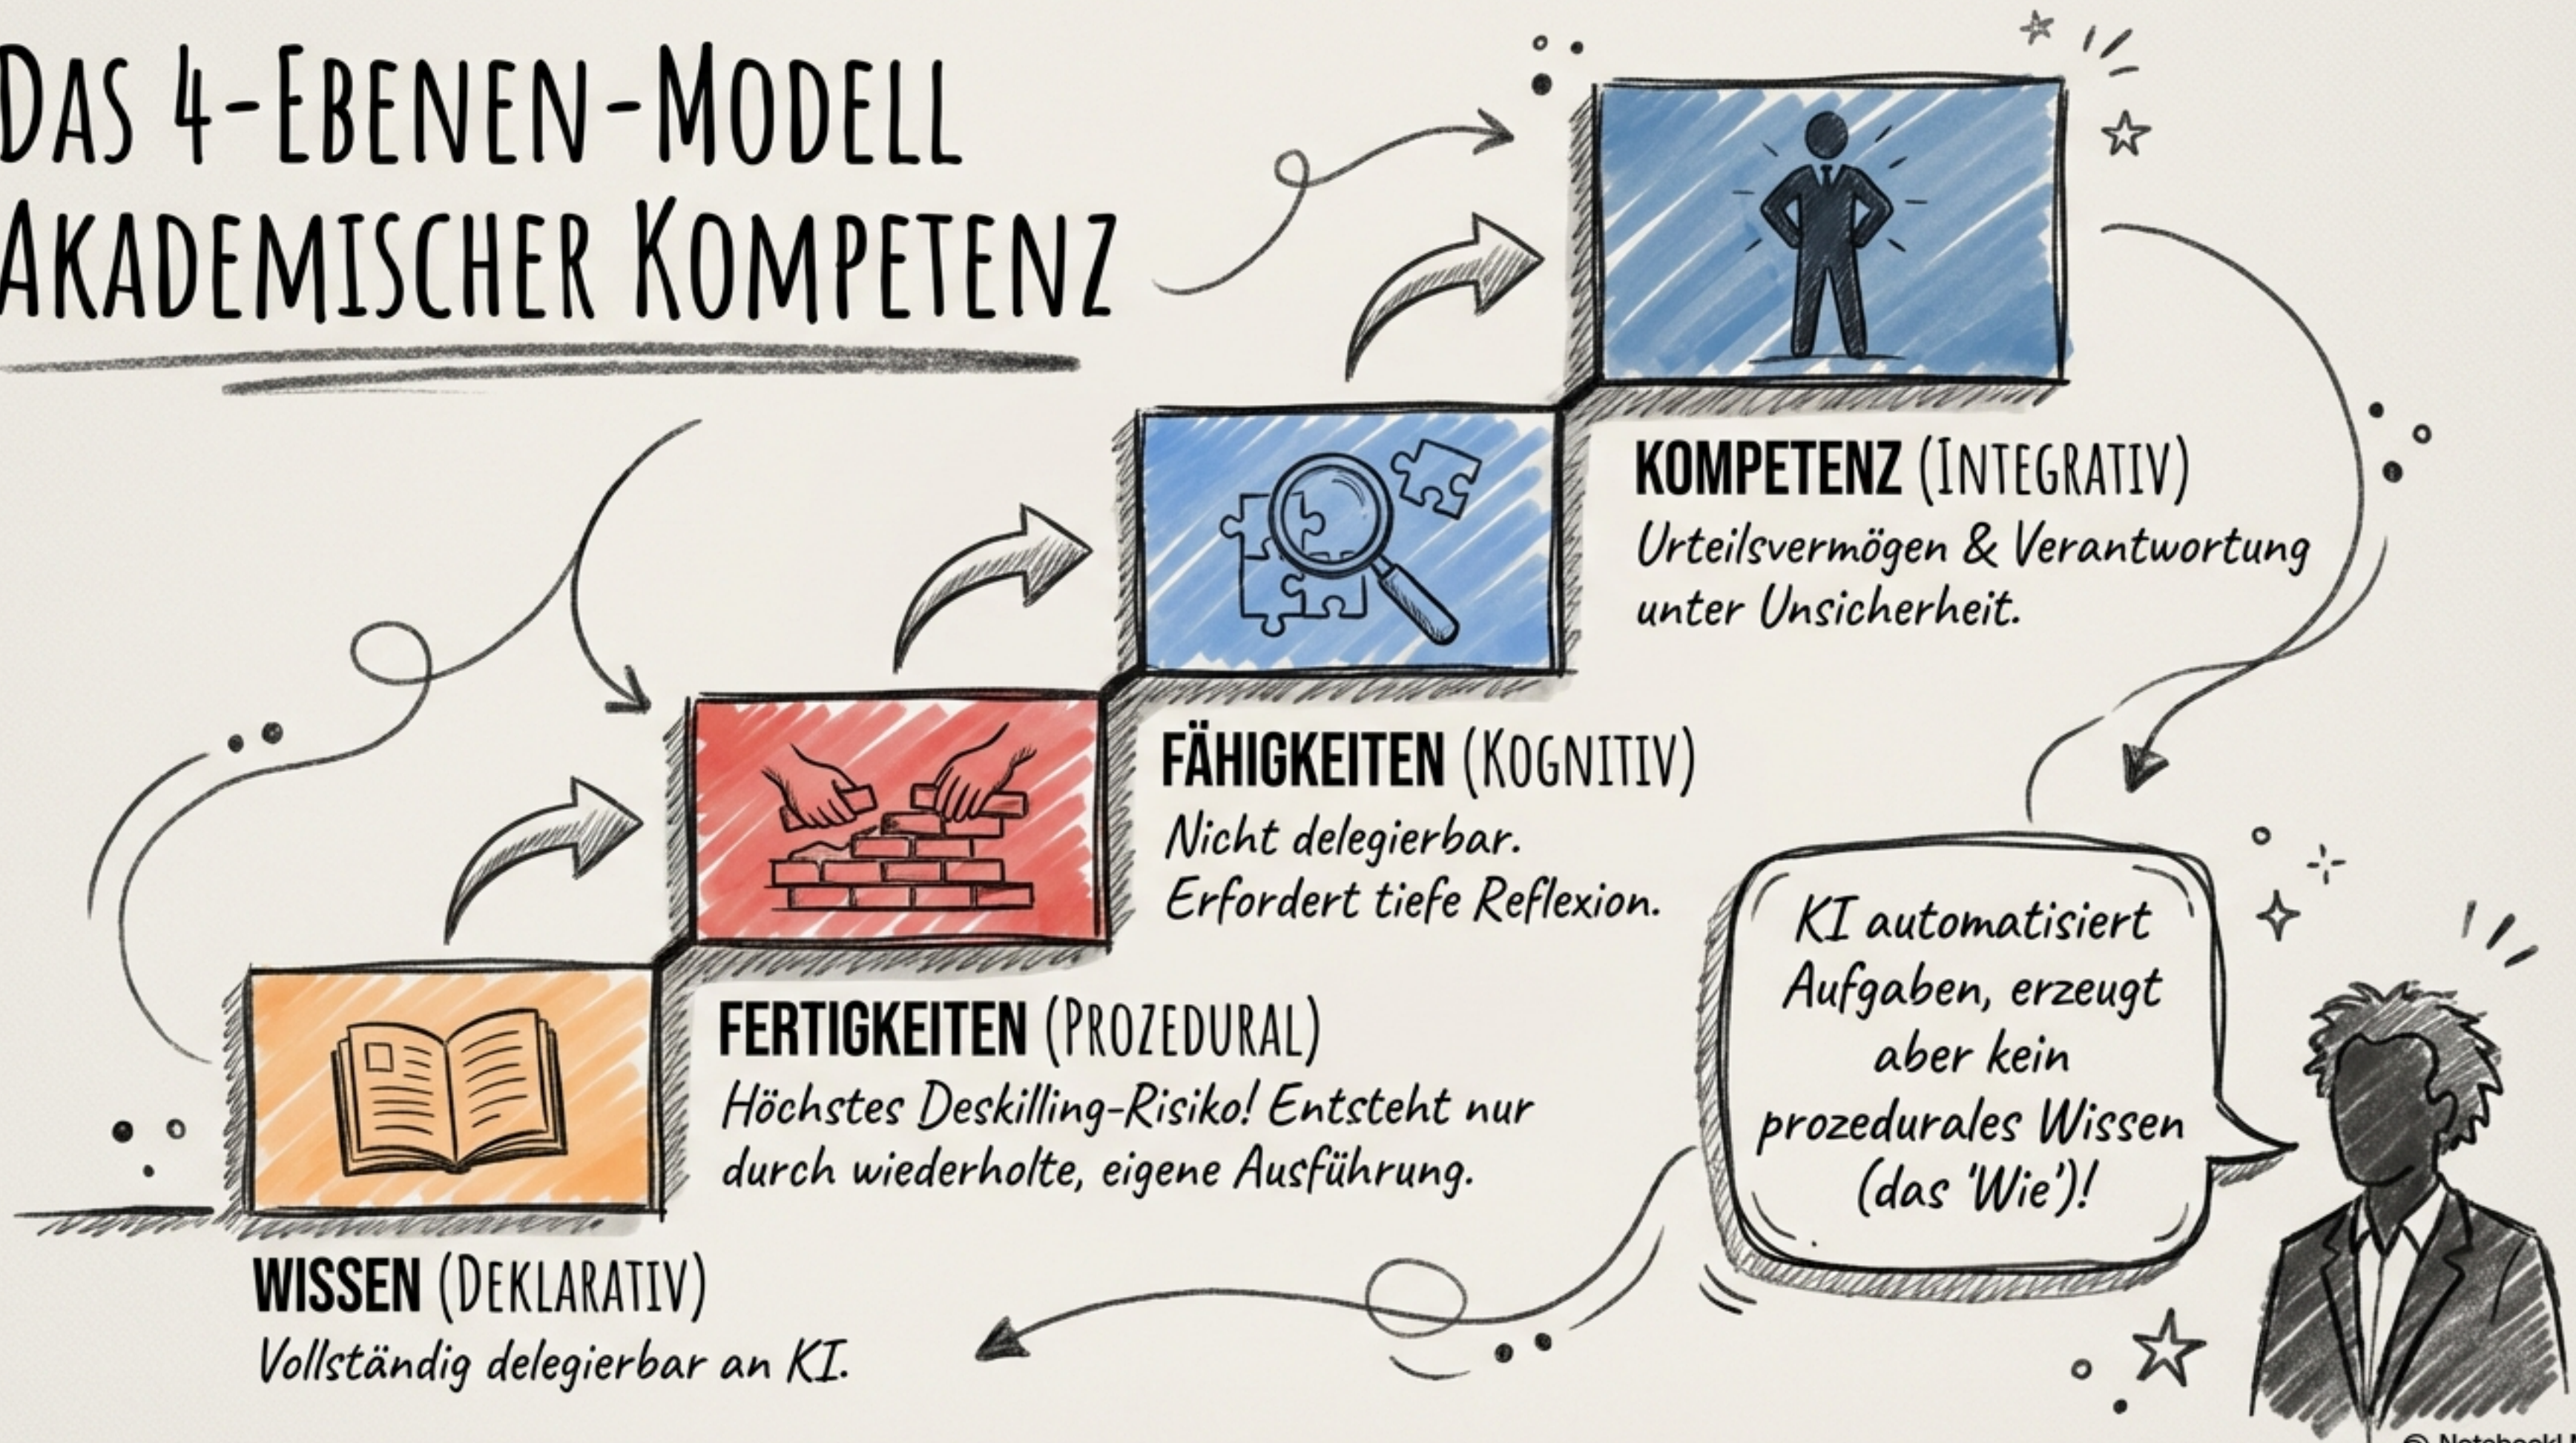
DAS 4-EBENEN-MODELL AKADEMISCHER KOMPETENZ

KOMPETENZ (INTEGRATIV)
Urteilsvermögen & Verantwortung unter Unsicherheit.

FÄHIGKEITEN (KOGNITIV)
Nicht delegierbar. Erfordert tiefe Reflexion.

FERTIGKEITEN (PROZEDURAL)
Höchstes Deskilling-Risiko! Entsteht nur durch wiederholte, eigene Ausführung.

WISSEN (DEKLARATIV)
Vollständig delegierbar an KI.

KI automatisiert Aufgaben, erzeugt aber kein prozedurales Wissen (das 'Wie')!

© NotebookL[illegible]